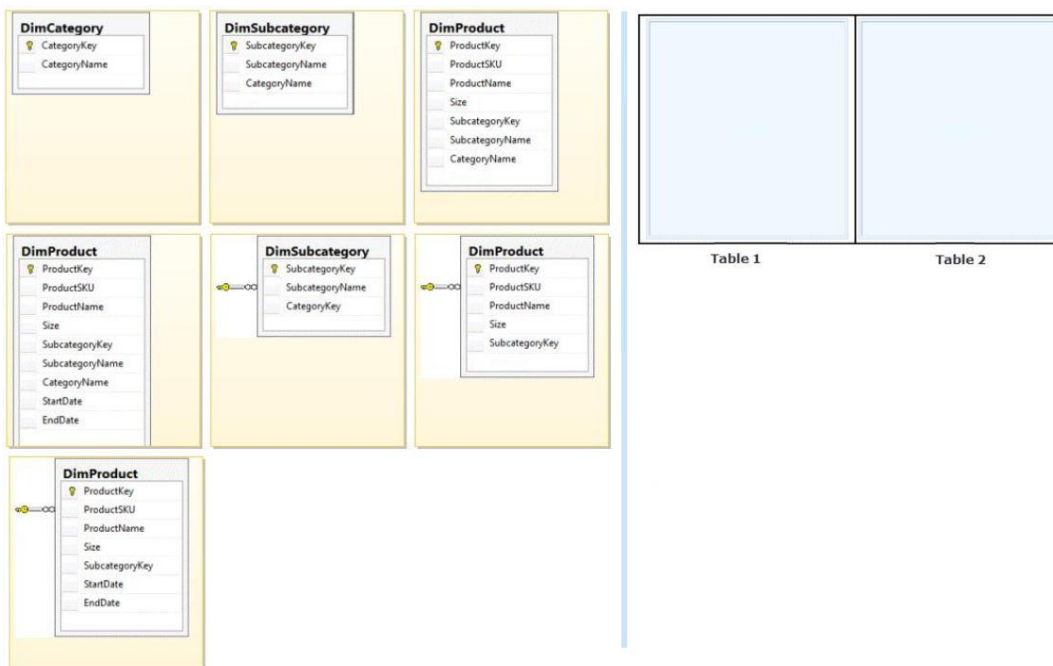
DimCategory
CategoryKey
CategoryName

DimSubcategory
SubcategoryKey
SubcategoryName
CategoryName

DimProduct
ProductKey
ProductSKU
ProductName
Size
SubcategoryKey
SubcategoryName
CategoryName

DimProduct
ProductKey
ProductSKU
ProductName
Size
SubcategoryKey
SubcategoryName
CategoryName
StartDate
EndDate

DimSubcategory
SubcategoryKey
SubcategoryName
CategoryKey

DimProduct
ProductKey
ProductSKU
ProductName
Size
SubcategoryKey

DimProduct
ProductKey
ProductSKU
ProductName
Size
SubcategoryKey
StartDate
EndDate

Table 1

Table 2